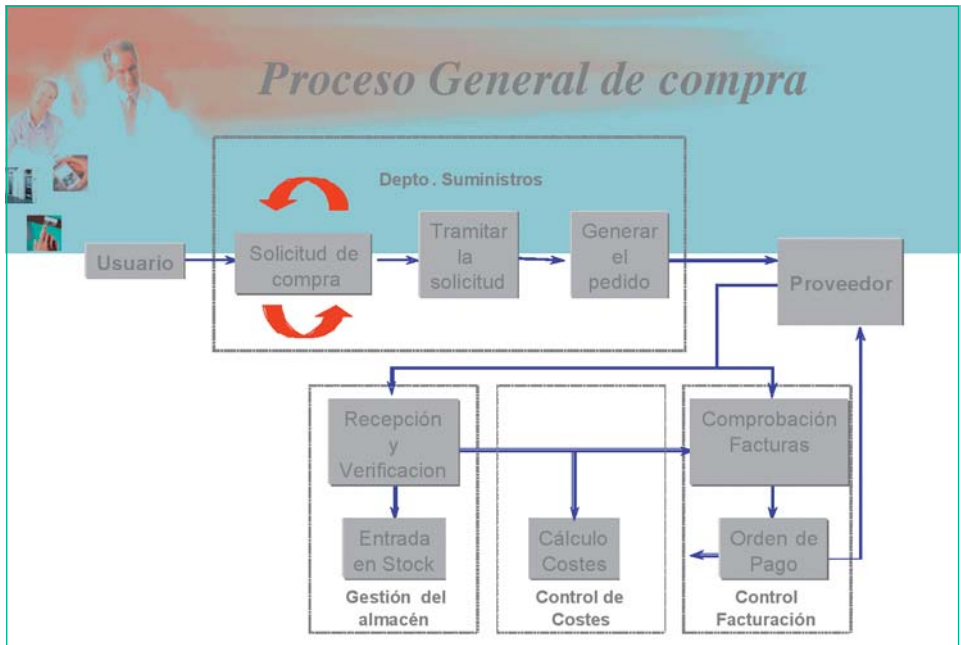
Proceso General de compra

Depto . Suministros

Usuario

Solicitud de compra

Tramitar la solicitud

Generar el pedido

Proveedor

Recepción y Verificacion

Entrada en Stock

Gestión del almacén

Cálculo Costes

Control de Costes

Comprobación Facturas

Orden de Pago

Control Facturación